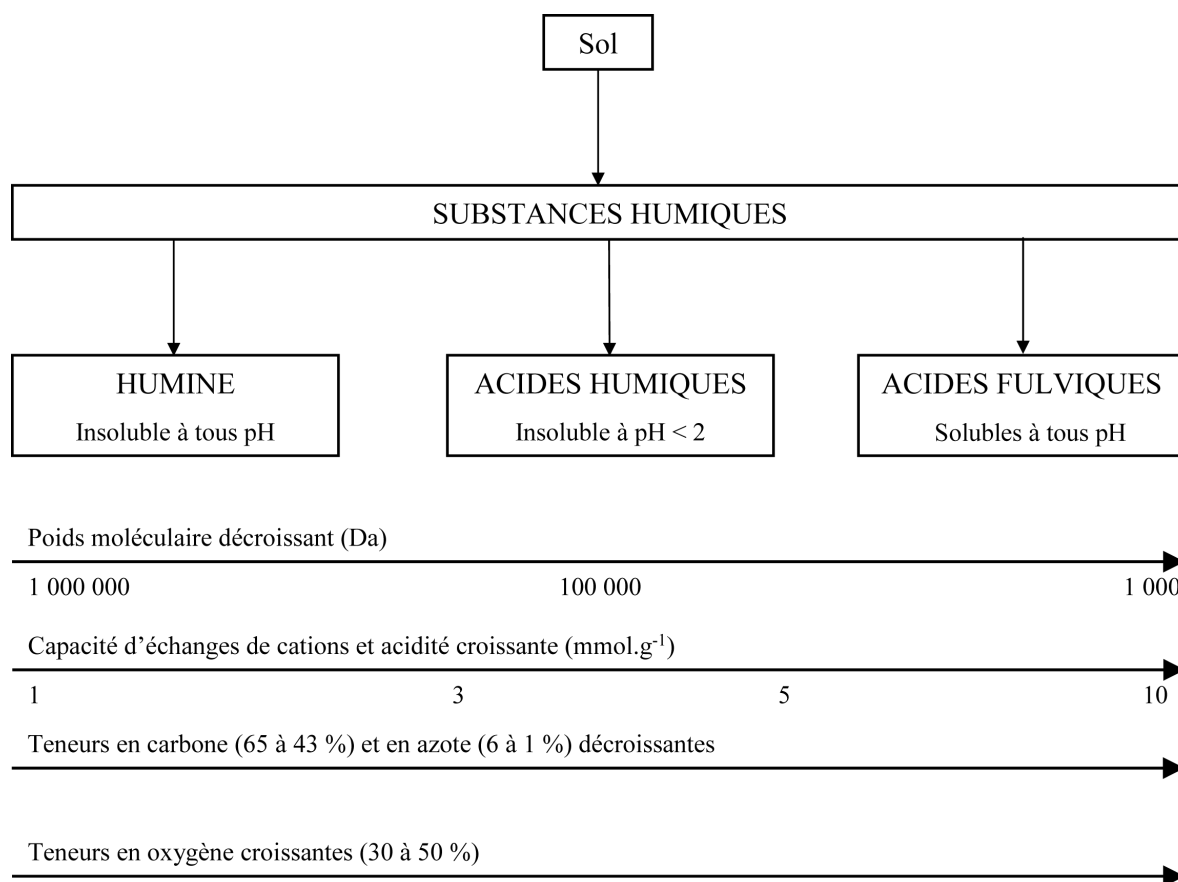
Sol

SUBSTANCES HUMIQUES

HUMINE
Insoluble à tous pH

ACIDES HUMIQUES
Insoluble à pH < 2

ACIDES FULVIQUES
Solubles à tous pH

Poids moléculaire décroissant (Da)

1 000 000 100 000 1 000

Capacité d'échanges de cations et acidité croissante (mmol.g$^{-1}$)

1 3 5 10

Teneurs en carbone (65 à 43 %) et en azote (6 à 1 %) décroissantes

Teneurs en oxygène croissantes (30 à 50 %)